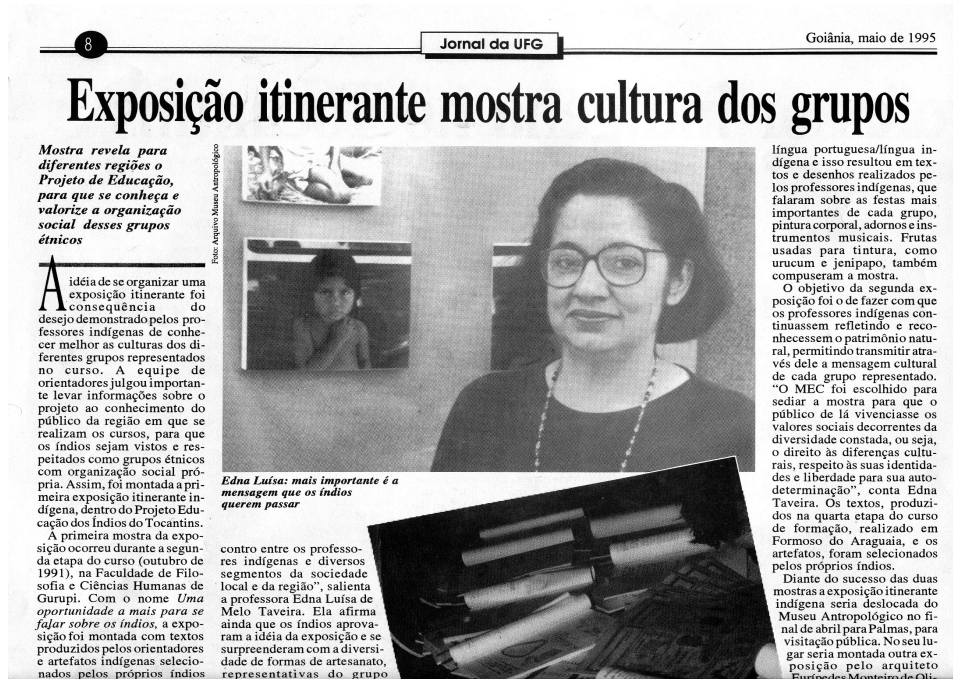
8

Jornal da UFG

Goiânia, maio de 1995

Exposição itinerante mostra cultura dos grupos

Mostra revela para diferentes regiões o Projeto de Educação, para que se conheça e valorize a organização social desses grupos étnicos

A idéia de se organizar uma exposição itinerante foi conseqüência do desejo demonstrado pelos professores indígenas de conhecer melhor as culturas dos diferentes grupos representados no curso. A equipe de orientadores julgou importante levar informações sobre o projeto ao conhecimento do público da região em que se realizam os cursos, para que os índios sejam vistos e respeitados como grupos étnicos com organização social própria. Assim, foi montada a primeira exposição itinerante indígena, dentro do Projeto Educação dos Índios do Tocantins.

A primeira mostra da exposição ocorreu durante a segunda etapa do curso (outubro de 1991), na Faculdade de Filosofia e Ciências Humanas de Gurupi. Com o nome Uma oportunidade a mais para se falar sobre os índios, a exposição foi montada com textos produzidos pelos orientadores e artefatos indígenas selecionados pelos próprios índios

Foto: Arquivo Museu Antropológico

Edna Luísa: mais importante é a mensagem que os índios querem passar

contro entre os professores indígenas e diversos segmentos da sociedade local e da região", salienta a professora Edna Luísa de Melo Taveira. Ela afirma ainda que os índios aprovaram a idéia da exposição e se surpreenderam com a diversidade de formas de artesanato, representativas do grupo

língua portuguesa/língua indígena e isso resultou em textos e desenhos realizados pelos professores indígenas, que falaram sobre as festas mais importantes de cada grupo, pintura corporal, adornos e instrumentos musicais. Frutas usadas para tintura, como urucum e jenipapo, também compuseram a mostra.

O objetivo da segunda exposição foi o de fazer com que os professores indígenas continuassem refletindo e reconhecessem o patrimônio natural, permitindo transmitir através dele a mensagem cultural de cada grupo representado. "O MEC foi escolhido para sediar a mostra para que o público de lá vivenciasse os valores sociais decorrentes da diversidade constada, ou seja, o direito às diferenças culturais, respeito às suas identidades e liberdade para sua autodeterminação", conta Edna Taveira. Os textos, produzidos na quarta etapa do curso de formação, realizado em Formoso do Araguaia, e os artefatos, foram selecionados pelos próprios índios.

Diante do sucesso das duas mostras a exposição itinerante indígena seria deslocada do Museu Antropológico no final de abril para Palmas, para visitação pública. No seu lugar seria montada outra exposição pelo arquiteto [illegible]